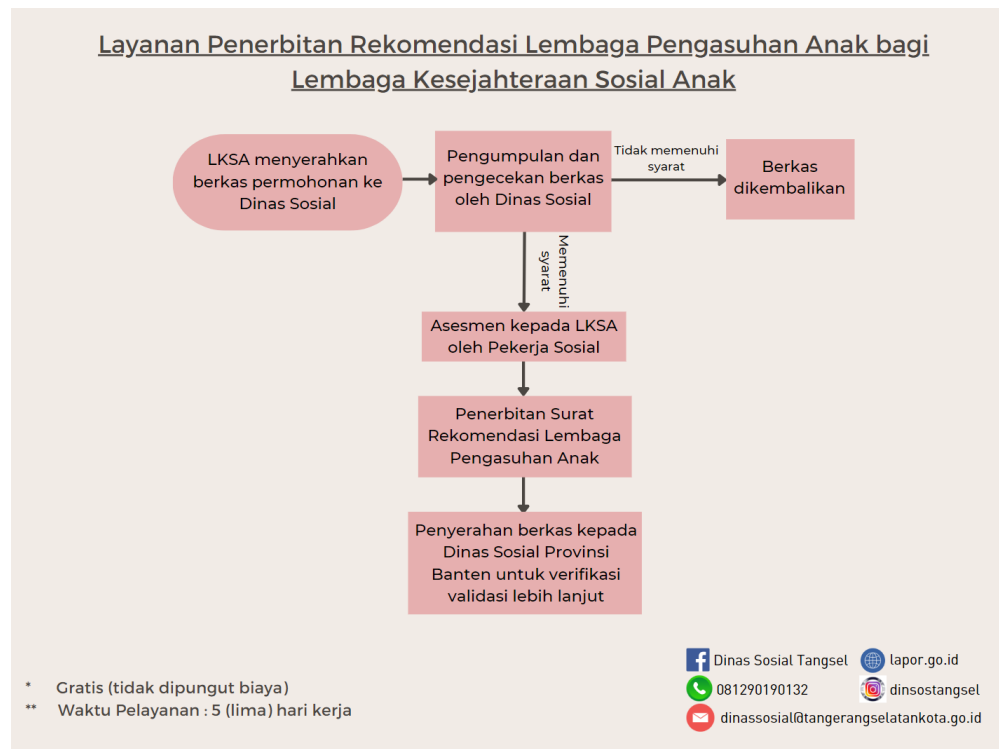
Layanan Penerbitan Rekomendasi Lembaga Pengasuhan Anak bagi Lembaga Kesejahteraan Sosial Anak

LKSA menyerahkan berkas permohonan ke Dinas Sosial

Pengumpulan dan pengecekan berkas oleh Dinas Sosial

Tidak memenuhi syarat

Berkas dikembalikan

Memenuhi syarat

Asesmen kepada LKSA oleh Pekerja Sosial

Penerbitan Surat Rekomendasi Lembaga Pengasuhan Anak

Penyerahan berkas kepada Dinas Sosial Provinsi Banten untuk verifikasi validasi lebih lanjut

* Gratis (tidak dipungut biaya)
** Waktu Pelayanan : 5 (lima) hari kerja

Dinas Sosial Tangsel
lapor.go.id
081290190132
dinsostangsel
dinassosial@tangerangselatankota.go.id